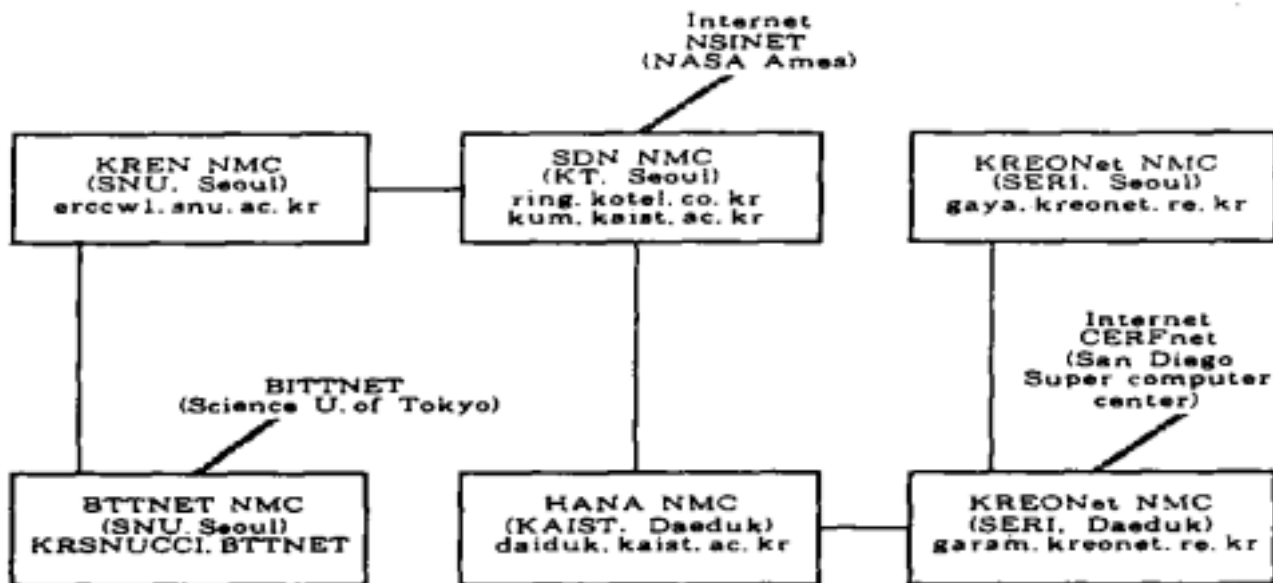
Internet
NSINET
(NASA Ames)

KREN NMC
(SNU. Seoul)
erccw1. snu. ac. kr

SDN NMC
(KT. Seoul)
ring. kotel. co. kr
kum. kaist. ac. kr

KREONet NMC
(SERI. Seoul)
gaya. kreonet. re. kr

Internet
CERFnet
(San Diego
Super computer
center)

BITTNET
(Science U. of Tokyo)

BTTNET NMC
(SNU. Seoul)
KRSNUCCI. BTTNET

HANA NMC
(KAIST. Daeduk)
daiduk. kaist. ac. kr

KREONet NMC
(SERI. Daeduk)
garam. kreonet. re. kr